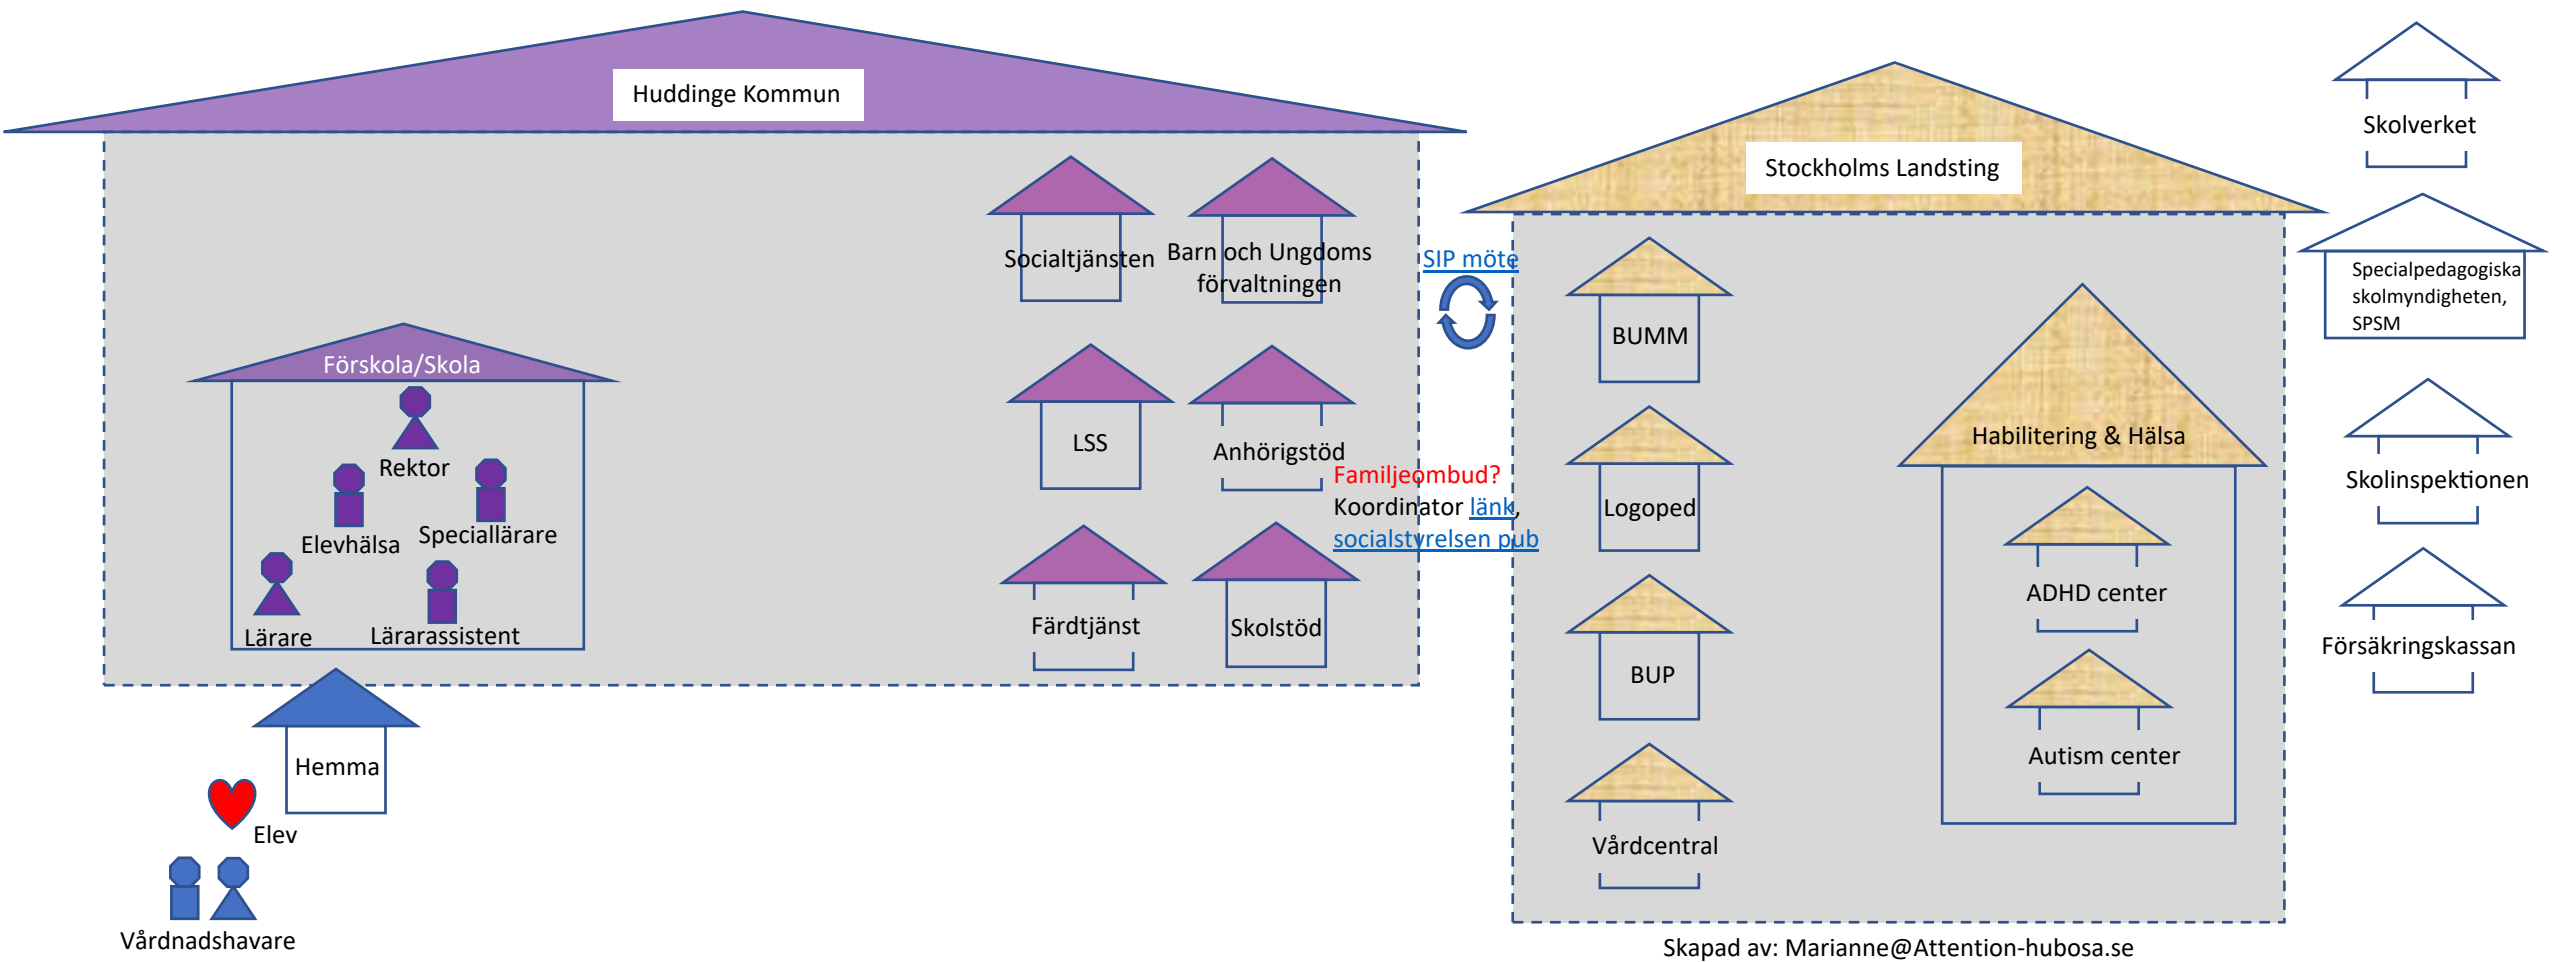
Huddinge Kommun

Förskola/Skola

Rektor

Elevhälsa

Speciallärare

Lärare

Lärarassistent

Socialtjänsten

Barn och Ungdoms förvaltningen

LSS

Anhörigstöd

Färdtjänst

Skolstöd

Hemma

Elev

Vårdnadshavare

SIP möte

Familjeombud?
Koordinator länk, socialstyrelsen pub

Stockholms Landsting

BUMM

Logoped

BUP

Vårdcentral

Habilitering & Hälsa

ADHD center

Autism center

Skolverket

Specialpedagogiska skolmyndigheten, SPSM

Skolinspektionen

Försäkringskassan

Skapad av: Marianne@Attention-hubosa.se